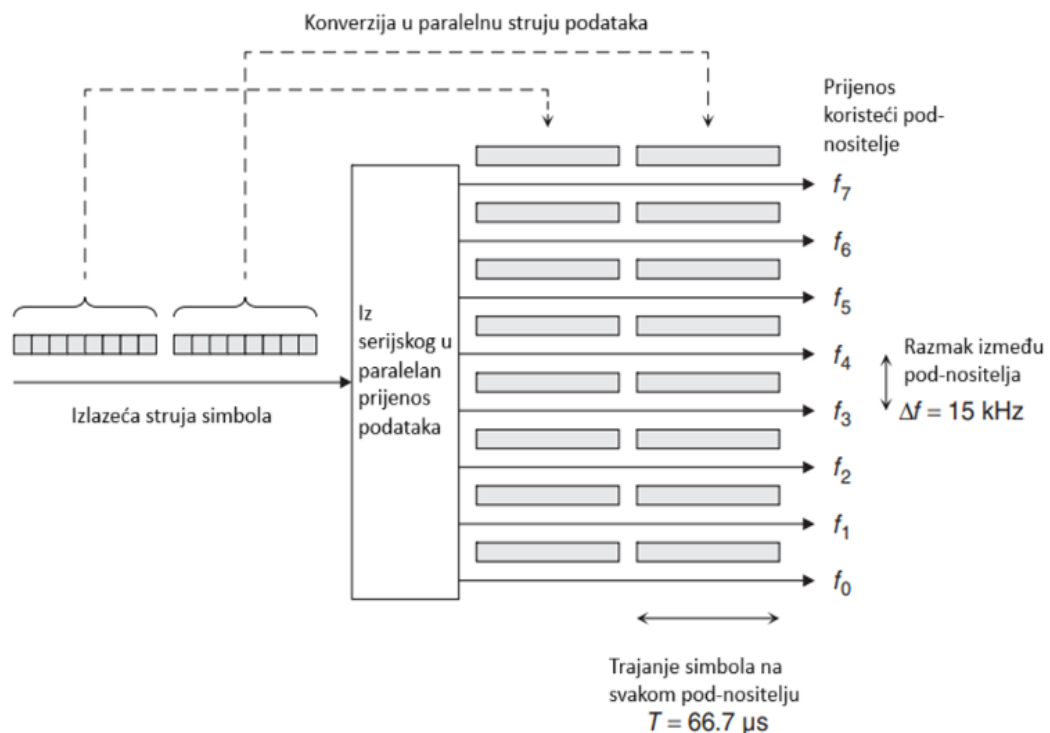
Konverzija u paralelnu struju podataka

Prijenos koristeći pod-nositelje

$f_7$

$f_6$

$f_5$

$f_4$

$f_3$

$f_2$

$f_1$

$f_0$

Iz serijskog u paralelan prijenos podataka

Izlazeća struja simbola

Razmak između pod-nositelja
$\Delta f = 15$ kHz

Trajanje simbola na svakom pod-nositelju
$T = 66.7$ µs